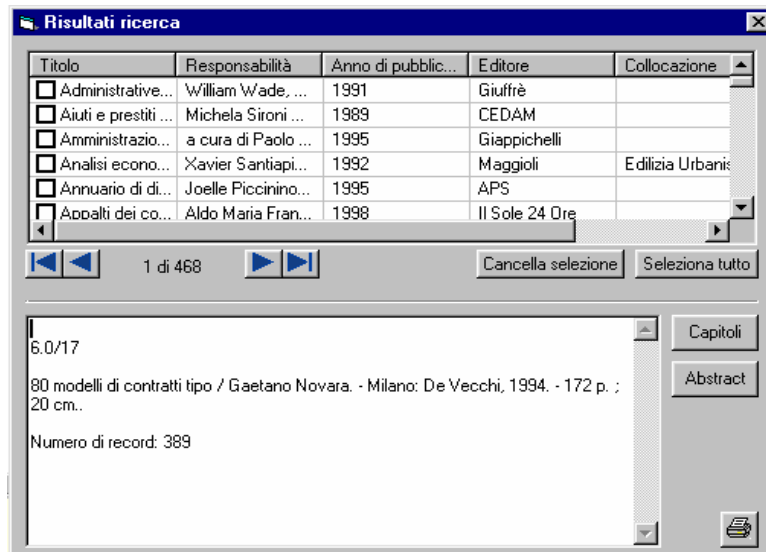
Risultati ricerca

| Titolo | Responsabilità | Anno di pubblic... | Editore | Collocazione |
|---|---|---|---|---|
| Administrative... | William Wade, ... | 1991 | Giuffrè | |
| Aiuti e prestiti ... | Michela Sironi ... | 1989 | CEDAM | |
| Amministrazio... | a cura di Paolo ... | 1995 | Giappichelli | |
| Analisi econo... | Xavier Santiapi... | 1992 | Maggioli | Edilizia Urbanis |
| Annuario di di... | Joelle Piccinino... | 1995 | APS | |
| Appalti dei co... | Aldo Maria Fran... | 1998 | Il Sole 24 Ore | |

1 di 468

Cancella selezione

Seleziona tutto

6.0/17

80 modelli di contratti tipo / Gaetano Novara. - Milano: De Vecchi, 1994. - 172 p. ; 20 cm..

Numero di record: 389

Capitoli

Abstract